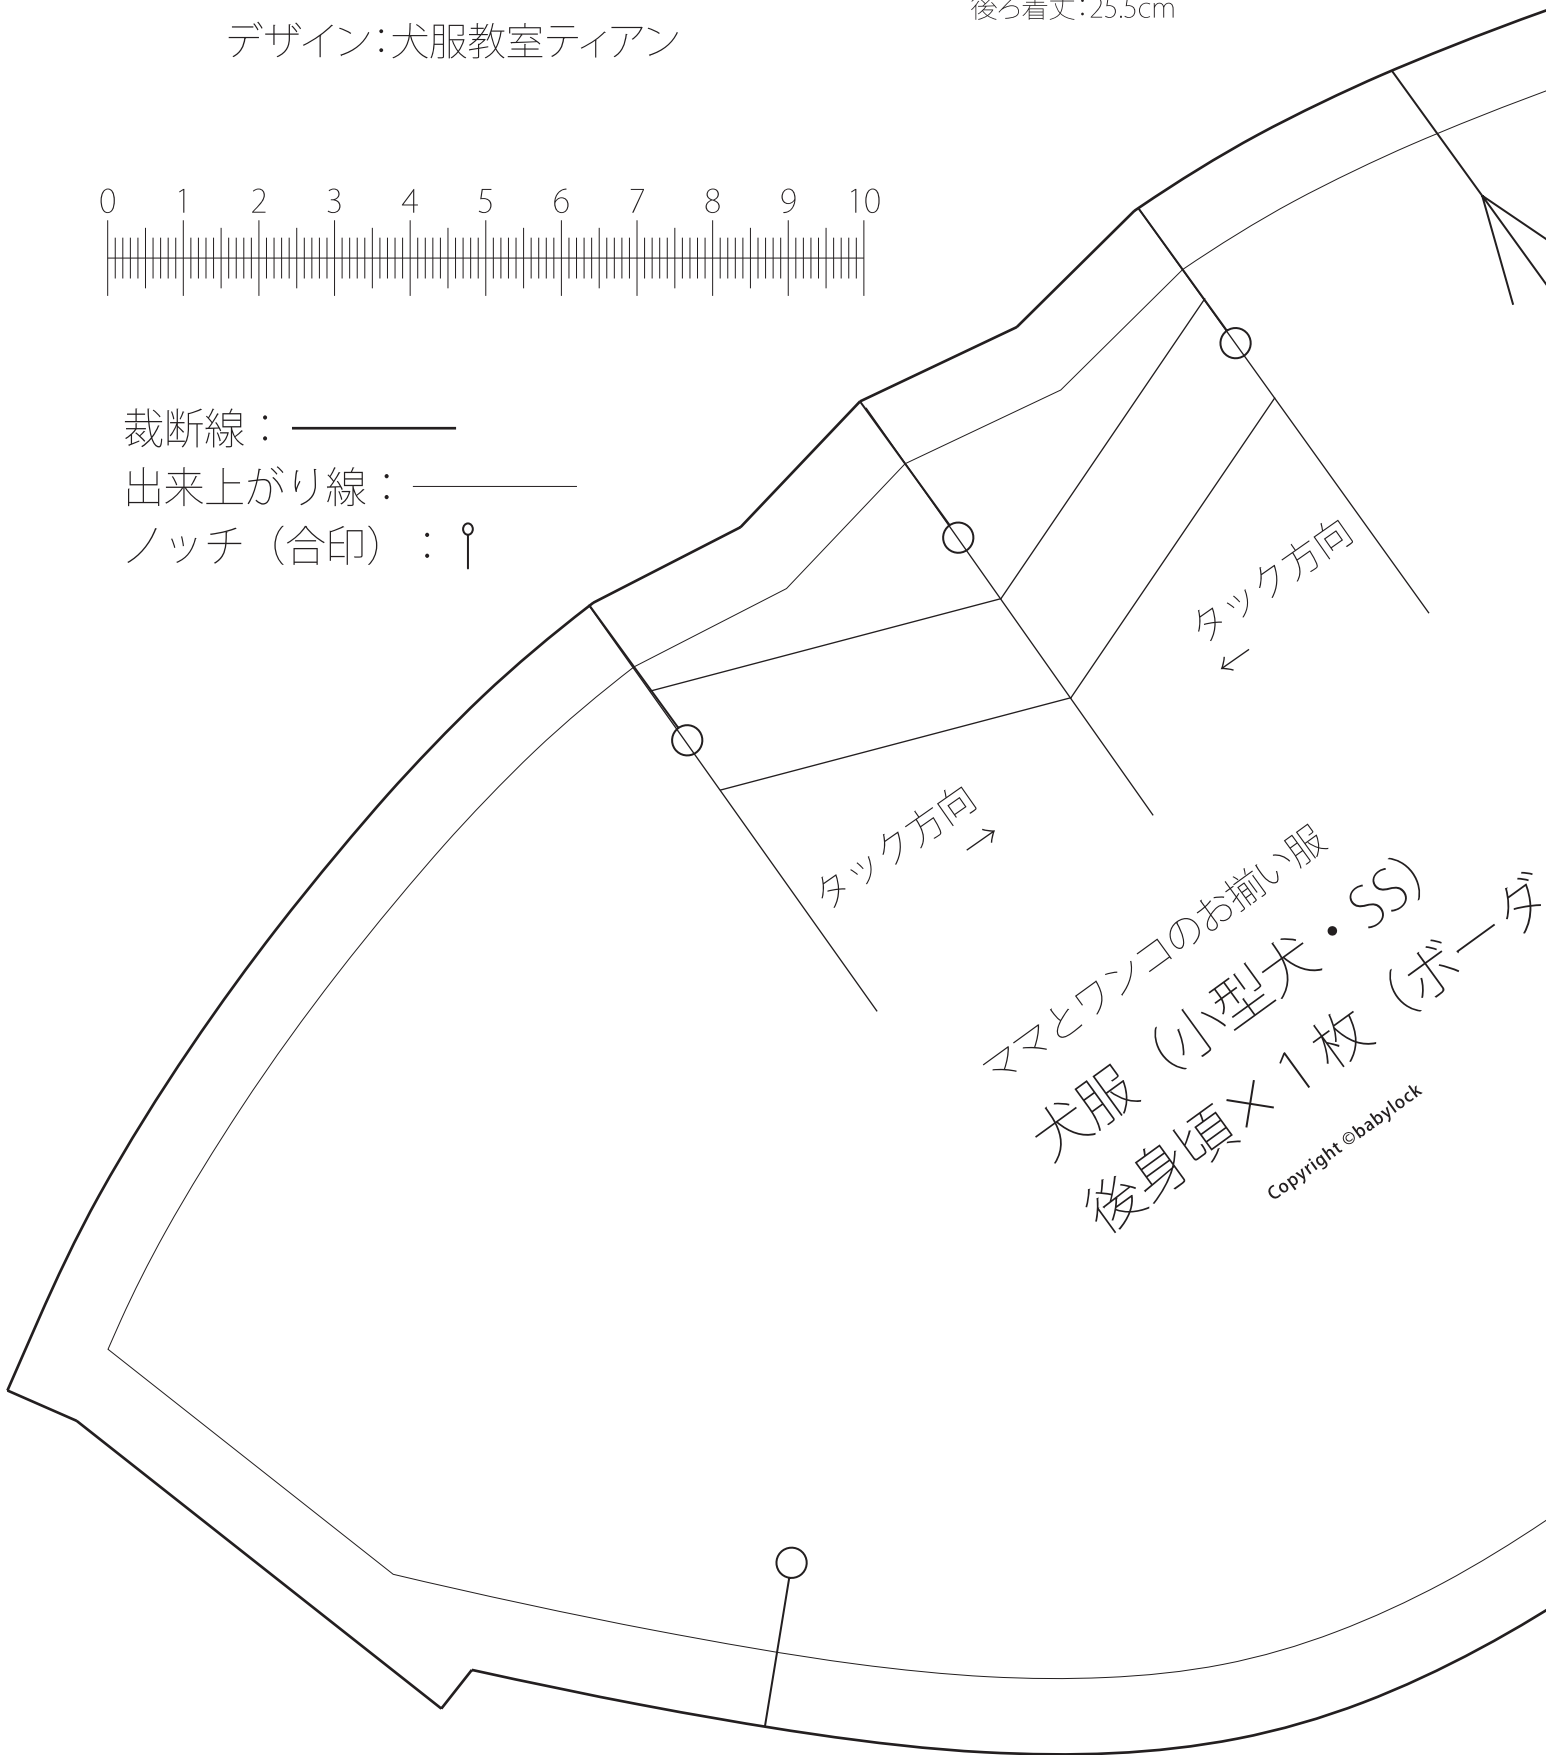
後ろ着丈：25.5cm

デザイン：犬服教室ティアン

0 1 2 3 4 5 6 7 8 9 10

裁断線：
出来上がり線：
ノッチ（合印）：

タック方向
←

タック方向
→

ママとワンコのお揃い服
犬服（小型犬・SS）
後身頃×１枚（ボーダ
Copyright ©babylock